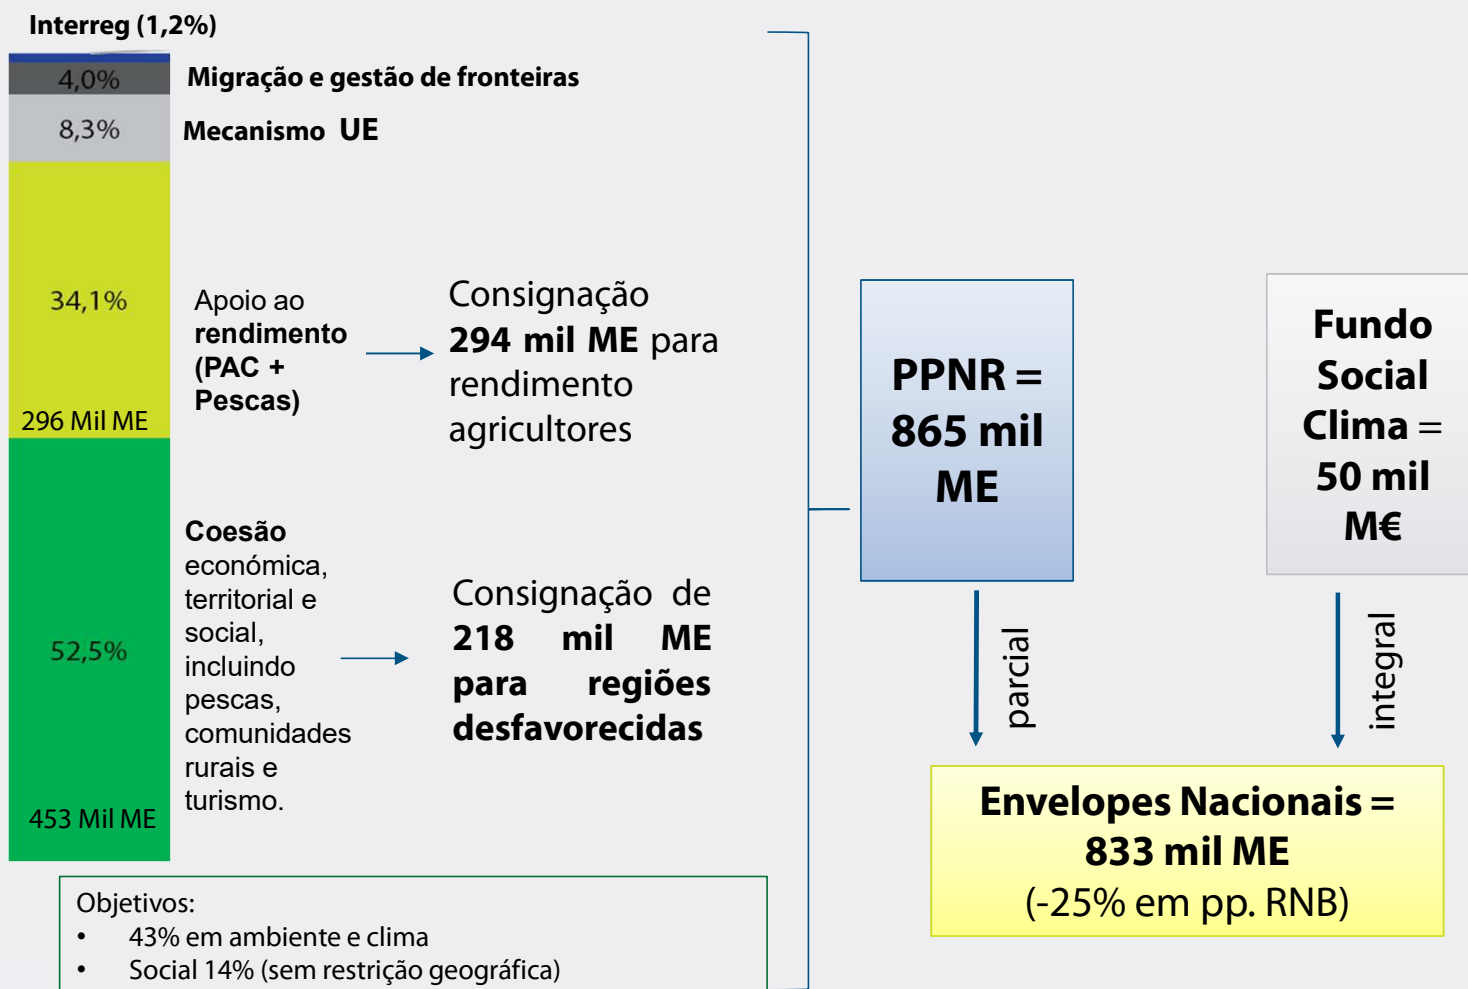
Interreg (1,2%)

4,0% Migração e gestão de fronteiras

8,3% Mecanismo UE

34,1%

296 Mil ME

Apoio ao rendimento (PAC + Pescas)

Consignação 294 mil ME para rendimento agricultores

52,5%

453 Mil ME

Coesão económica, territorial e social, incluindo pescas, comunidades rurais e turismo.

Consignação de 218 mil ME para regiões desfavorecidas

PPNR = 865 mil ME

Fundo Social Clima = 50 mil M€

parcial

integral

Envelopes Nacionais = 833 mil ME (-25% em pp. RNB)

Objetivos:
• 43% em ambiente e clima
• Social 14% (sem restrição geográfica)